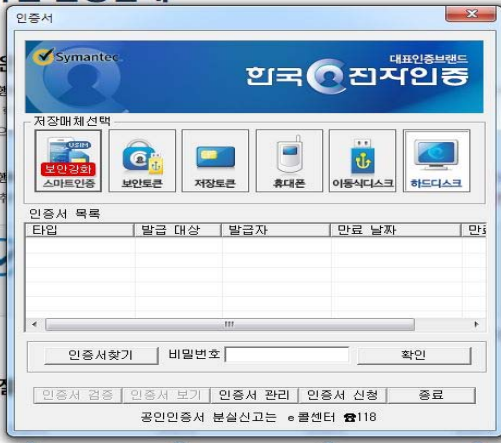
인증서

Symantec.

대표인증브랜드

한국전자인증

저장매체선택

USIM

보안강화

스마트인증

보안토큰

저장토큰

휴대폰

이동식디스크

하드디스크

인증서 목록

| 타입 | 발급 대상 | 발급자 | 만료 날짜 | 만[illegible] |
|---|---|---|---|---|

인증서찾기

비밀번호

확인

인증서 검증

인증서 보기

인증서 관리

인증서 신청

종료

공인인증서 분실신고는 e콜센터 ☎118